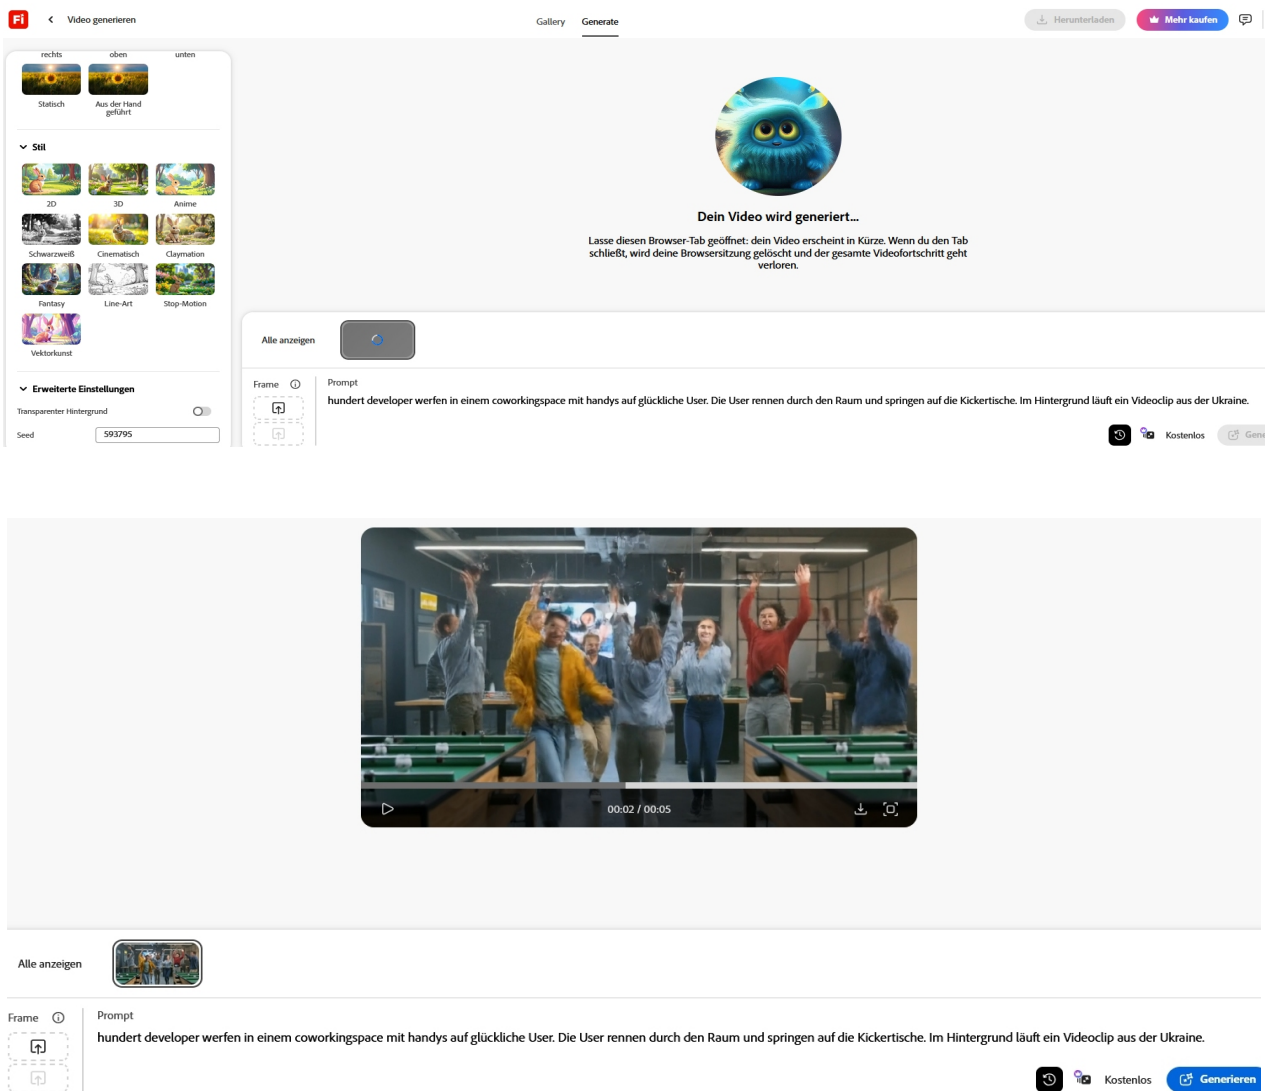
Fi Video generieren

Gallery Generate

Herunterladen Mehr kaufen

rechts oben unten

Statisch Aus der Hand geführt

Stil

2D 3D Anime

Schwarzweiß Cinematisch Claymation

Fantasy Line-Art Stop-Motion

Vektorkunst

Erweiterte Einstellungen

Transparenter Hintergrund

Seed 593795

Dein Video wird generiert...

Lasse diesen Browser-Tab geöffnet: dein Video erscheint in Kürze. Wenn du den Tab schließt, wird deine Browsersitzung gelöscht und der gesamte Videofortschritt geht verloren.

Alle anzeigen

Frame

Prompt

hundert developer werfen in einem coworkingspace mit handys auf glückliche User. Die User rennen durch den Raum und springen auf die Kickertische. Im Hintergrund läuft ein Videoclip aus der Ukraine.

Kostenlos Gene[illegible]

00:02 / 00:05

Alle anzeigen

Frame

Prompt

hundert developer werfen in einem coworkingspace mit handys auf glückliche User. Die User rennen durch den Raum und springen auf die Kickertische. Im Hintergrund läuft ein Videoclip aus der Ukraine.

Kostenlos Generieren